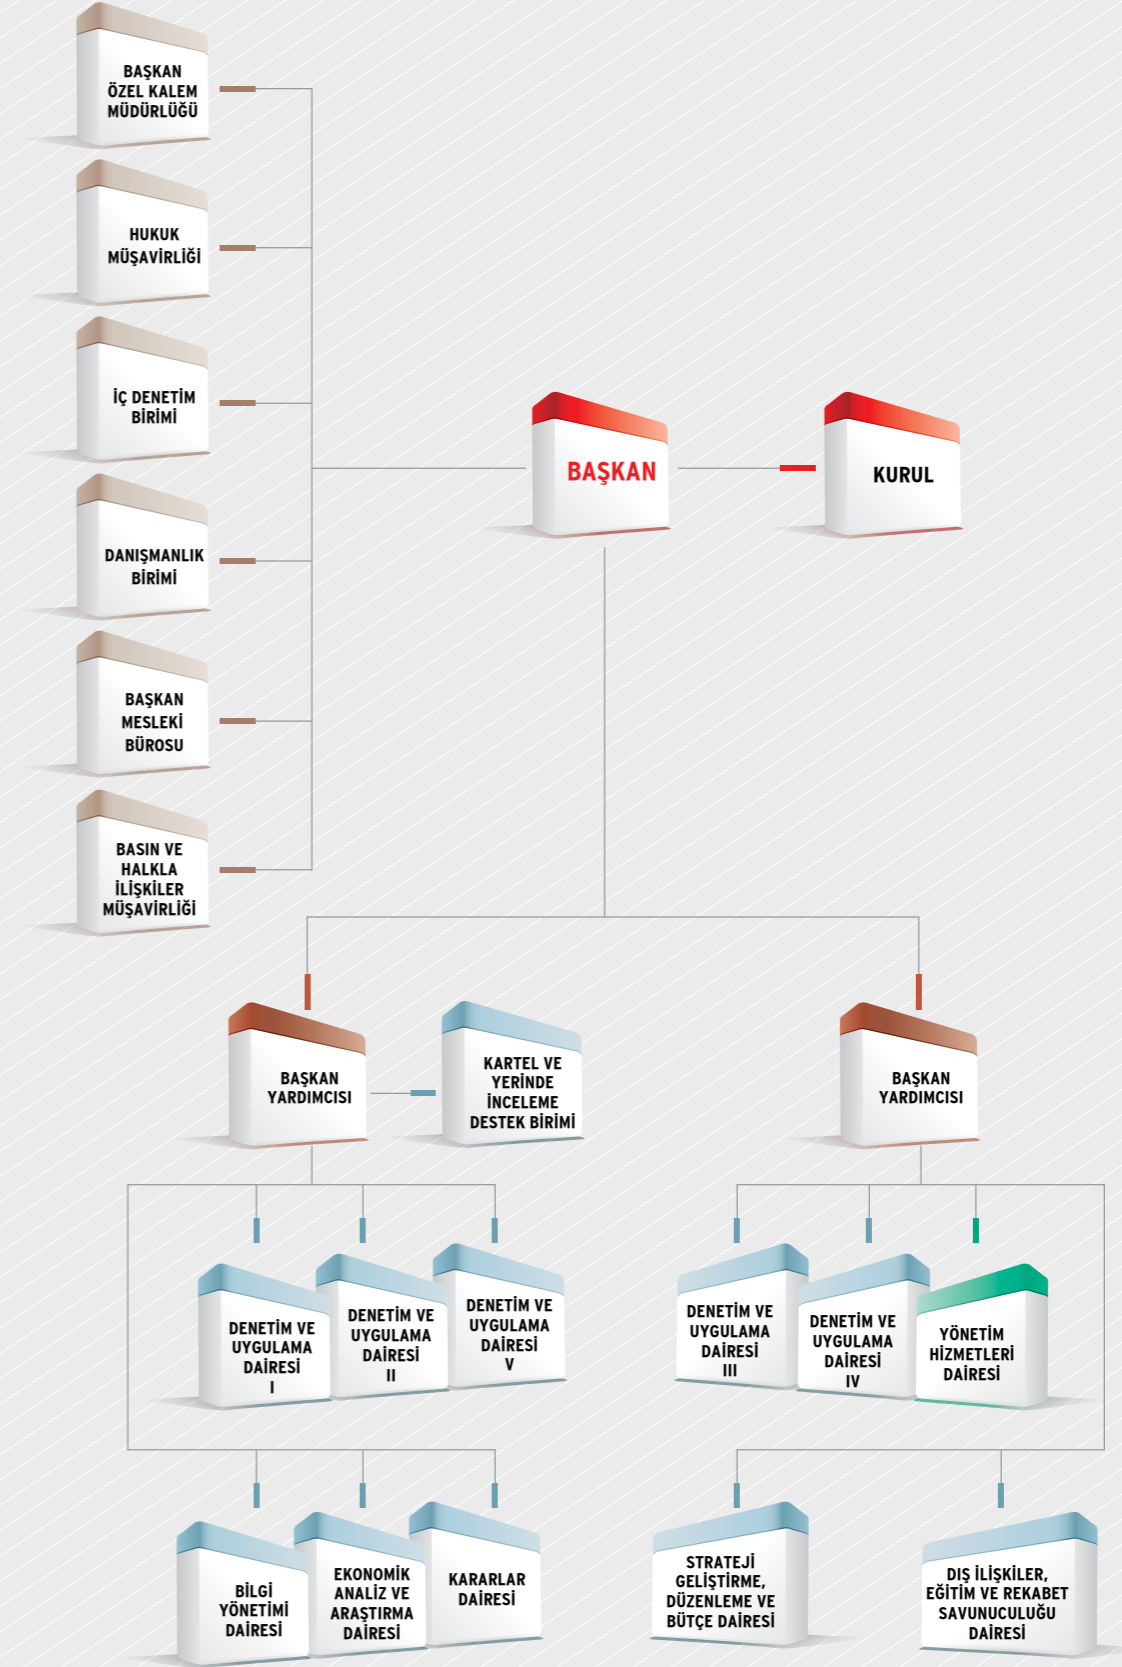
BAŞKAN ÖZEL KALEM MÜDÜRLÜĞÜ

HUKUK MÜŞAVİRLİĞİ

İÇ DENETİM BİRİMİ

DANIŞMANLIK BİRİMİ

BAŞKAN MESLEKİ BÜROSU

BASIN VE HALKLA İLİŞKİLER MÜŞAVİRLİĞİ

BAŞKAN

KURUL

BAŞKAN YARDIMCISI

KARTEL VE YERİNDE İNCELEME DESTEK BİRİMİ

BAŞKAN YARDIMCISI

DENETİM VE UYGULAMA DAİRESİ I

DENETİM VE UYGULAMA DAİRESİ II

DENETİM VE UYGULAMA DAİRESİ V

DENETİM VE UYGULAMA DAİRESİ III

DENETİM VE UYGULAMA DAİRESİ IV

YÖNETİM HİZMETLERİ DAİRESİ

BİLGİ YÖNETİMİ DAİRESİ

EKONOMİK ANALİZ VE ARAŞTIRMA DAİRESİ

KARARLAR DAİRESİ

STRATEJİ GELİŞTİRME, DÜZENLEME VE BÜTÇE DAİRESİ

DIŞ İLİŞKİLER, EĞİTİM VE REKABET SAVUNUCULUĞU DAİRESİ